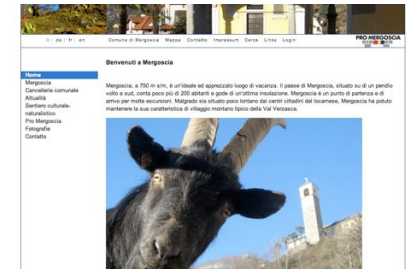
it | de | fr | en

Comune di Mergoscia | Mappa | Contatto | Impressum | Cerca | Links | Login

PRO MERGOSCIA

Home
Mergoscia
Cancelleria comunale
Attualità
Sentiero culturale-naturalistico
Pro Mergoscia
Fotografie
Contatto

Benvenuti a Mergoscia

Mergoscia, a 750 m s/m, è un'ideale ed apprezzato luogo di vacanza. Il paese di Mergoscia, situato su di un pendio volto a sud, conta poco più di 200 abitanti e gode di un'ottima insolazione. Mergoscia è un punto di partenza e di arrivo per molte escursioni. Malgrado sia situato poco lontano dai centri cittadini del locarnese, Mergoscia ha potuto mantenere la sua caratteristica di villaggio montano tipico della Val Verzasca.